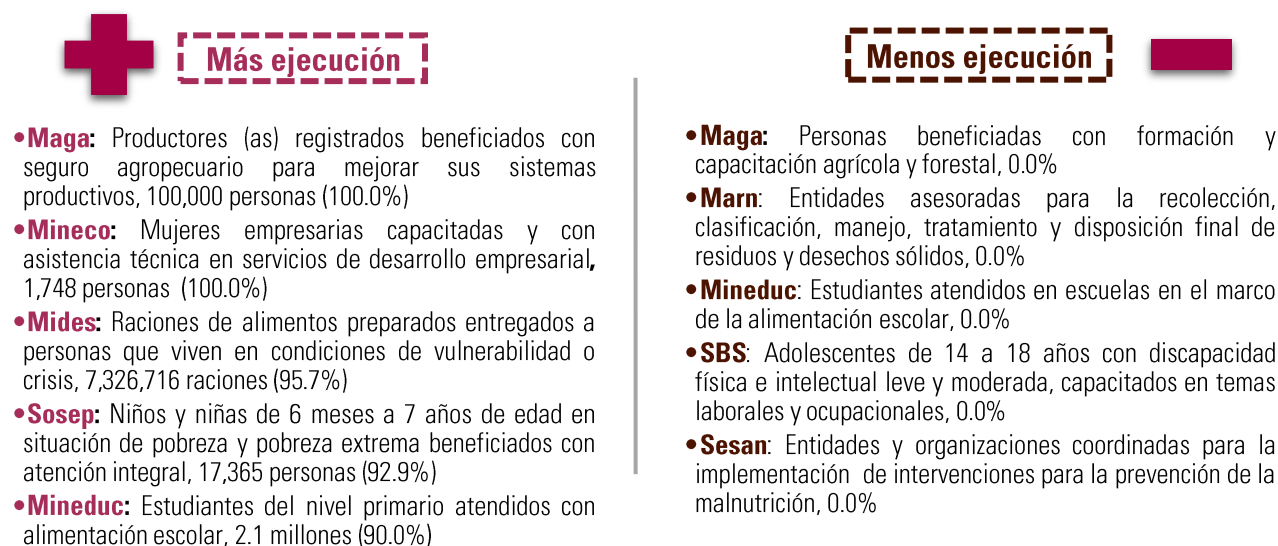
Más ejecución

•Maga: Productores (as) registrados beneficiados con seguro agropecuario para mejorar sus sistemas productivos, 100,000 personas (100.0%)

•Mineco: Mujeres empresarias capacitadas y con asistencia técnica en servicios de desarrollo empresarial, 1,748 personas (100.0%)

•Mides: Raciones de alimentos preparados entregados a personas que viven en condiciones de vulnerabilidad o crisis, 7,326,716 raciones (95.7%)

•Sosep: Niños y niñas de 6 meses a 7 años de edad en situación de pobreza y pobreza extrema beneficiados con atención integral, 17,365 personas (92.9%)

•Mineduc: Estudiantes del nivel primario atendidos con alimentación escolar, 2.1 millones (90.0%)

Menos ejecución

•Maga: Personas beneficiadas con formación y capacitación agrícola y forestal, 0.0%

•Marn: Entidades asesoradas para la recolección, clasificación, manejo, tratamiento y disposición final de residuos y desechos sólidos, 0.0%

•Mineduc: Estudiantes atendidos en escuelas en el marco de la alimentación escolar, 0.0%

•SBS: Adolescentes de 14 a 18 años con discapacidad física e intelectual leve y moderada, capacitados en temas laborales y ocupacionales, 0.0%

•Sesan: Entidades y organizaciones coordinadas para la implementación de intervenciones para la prevención de la malnutrición, 0.0%